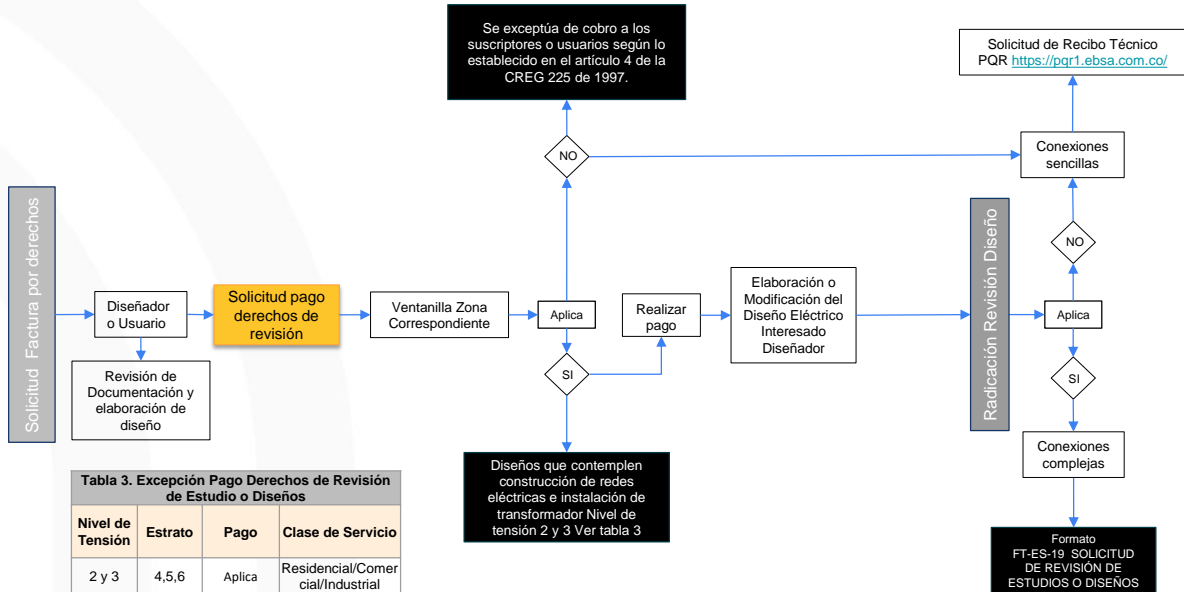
Solicitud Factura por derechos

Diseñador o Usuario

Revisión de Documentación y elaboración de diseño

Solicitud pago derechos de revisión

Ventanilla Zona Correspondiente

Aplica

NO

Se exceptúa de cobro a los suscriptores o usuarios según lo establecido en el artículo 4 de la CREG 225 de 1997.

SI

Diseños que contemplen construcción de redes eléctricas e instalación de transformador Nivel de tensión 2 y 3 Ver tabla 3

Realizar pago

Elaboración o Modificación del Diseño Eléctrico Interesado Diseñador

Radicación Revisión Diseño

Aplica

NO

Conexiones sencillas

Solicitud de Recibo Técnico PQR https://pqr1.ebsa.com.co/

SI

Conexiones complejas

Formato FT-ES-19 SOLICITUD DE REVISIÓN DE ESTUDIOS O DISEÑOS

Tabla 3. Excepción Pago Derechos de Revisión de Estudio o Diseños

| Nivel de Tensión | Estrato | Pago | Clase de Servicio |
|---|---|---|---|
| 2 y 3 | 4,5,6 | Aplica | Residencial/Comercial/Industrial |